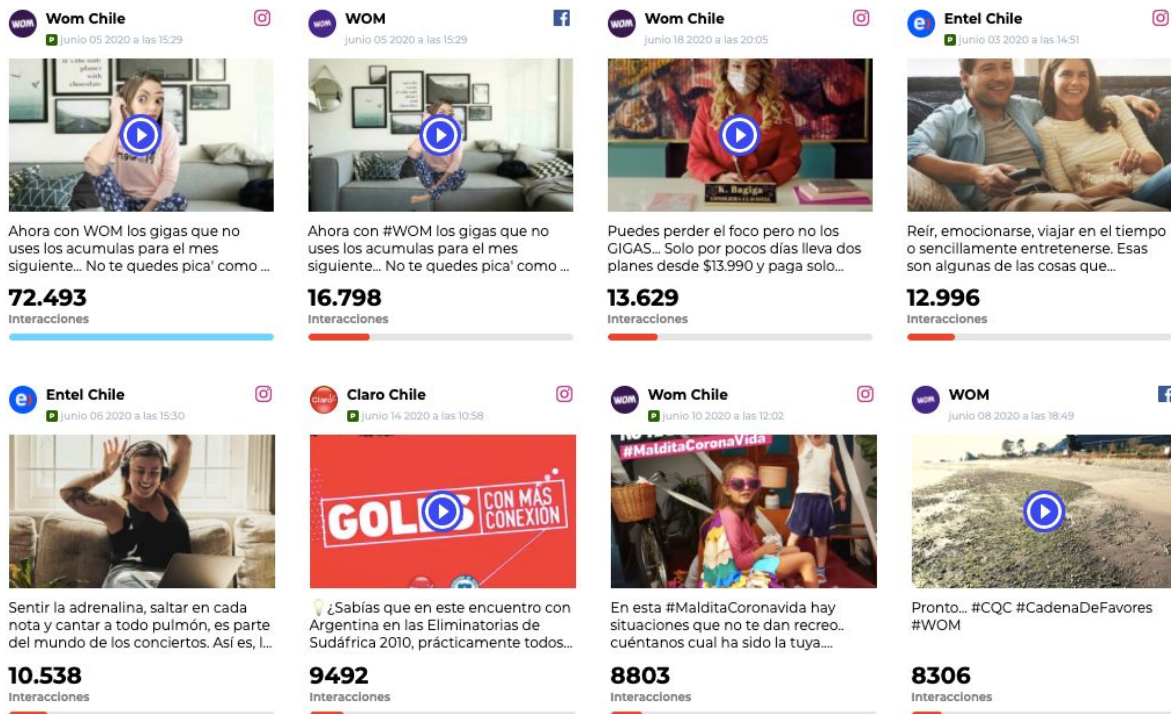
Wom Chile
P junio 05 2020 a las 15:29

Ahora con WOM los gigas que no uses los acumulas para el mes siguiente... No te quedes pica' como ...

72.493
Interacciones

WOM
junio 05 2020 a las 15:29

Ahora con #WOM los gigas que no uses los acumulas para el mes siguiente... No te quedes pica' como ...

16.798
Interacciones

Wom Chile
junio 18 2020 a las 20:05

Puedes perder el foco pero no los GIGAS... Solo por pocos días lleva dos planes desde $13.990 y paga solo...

13.629
Interacciones

Entel Chile
P junio 03 2020 a las 14:51

Reír, emocionarse, viajar en el tiempo o sencillamente entretenerse. Esas son algunas de las cosas que...

12.996
Interacciones

Entel Chile
P junio 06 2020 a las 15:30

Sentir la adrenalina, saltar en cada nota y cantar a todo pulmón, es parte del mundo de los conciertos. Así es, l...

10.538
Interacciones

Claro Chile
P junio 14 2020 a las 10:58

GOL CON MÁS CONEXIÓN

¿Sabías que en este encuentro con Argentina en las Eliminatorias de Sudáfrica 2010, prácticamente todos...

9492
Interacciones

Wom Chile
P junio 10 2020 a las 12:02

#MalditaCoronaVida

En esta #MalditaCoronavida hay situaciones que no te dan recreo.. cuéntanos cual ha sido la tuya....

8803
Interacciones

WOM
junio 08 2020 a las 18:49

Pronto... #CQC #CadenaDeFavores #WOM

8306
Interacciones